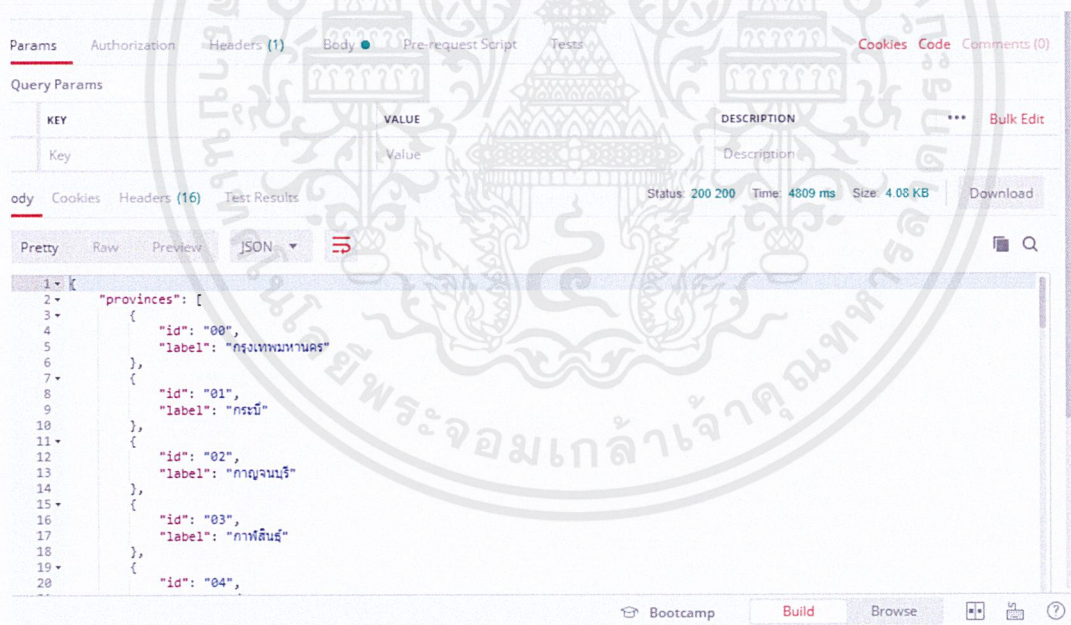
Params Authorization Headers (1) Body Pre-request Script Tests Cookies Code Comments (0)

Query Params

| KEY | VALUE | DESCRIPTION | ••• Bulk Edit |
|---|---|---|---|
| Key | Value | Description | |

ody Cookies Headers (16) Test Results Status: 200 200 Time: 4809 ms Size: 4.08 KB Download

Pretty Raw Preview JSON

1 {
2 "provinces": [
3 {
4 "id": "00",
5 "label": "กรุงเทพมหานคร"
6 },
7 {
8 "id": "01",
9 "label": "กระบี่"
10 },
11 {
12 "id": "02",
13 "label": "กาญจนบุรี"
14 },
15 {
16 "id": "03",
17 "label": "กาฬสินธุ์"
18 },
19 {
20 "id": "04",

มหาวิทยาลัยเทคโนโลยีพระจอมเกล้าเจ้าคุณทหารลาดกระบัง

Bootcamp Build Browse